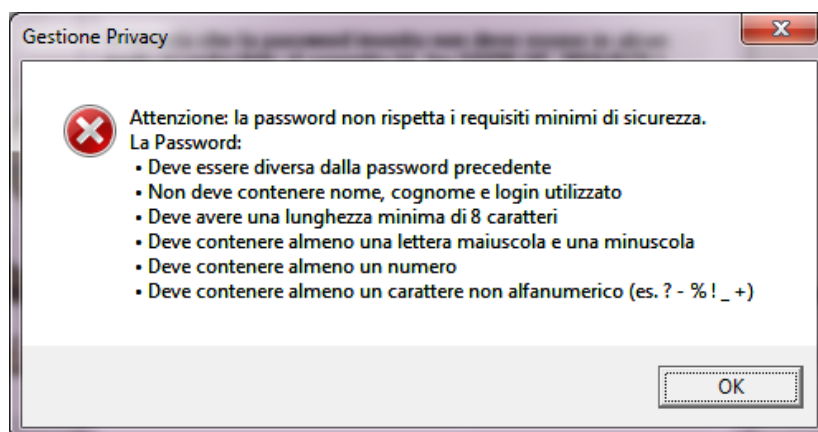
Gestione Privacy

Attenzione: la password non rispetta i requisiti minimi di sicurezza.
La Password:
• Deve essere diversa dalla password precedente
• Non deve contenere nome, cognome e login utilizzato
• Deve avere una lunghezza minima di 8 caratteri
• Deve contenere almeno una lettera maiuscola e una minuscola
• Deve contenere almeno un numero
• Deve contenere almeno un carattere non alfanumerico (es. ? - % ! _ +)

OK